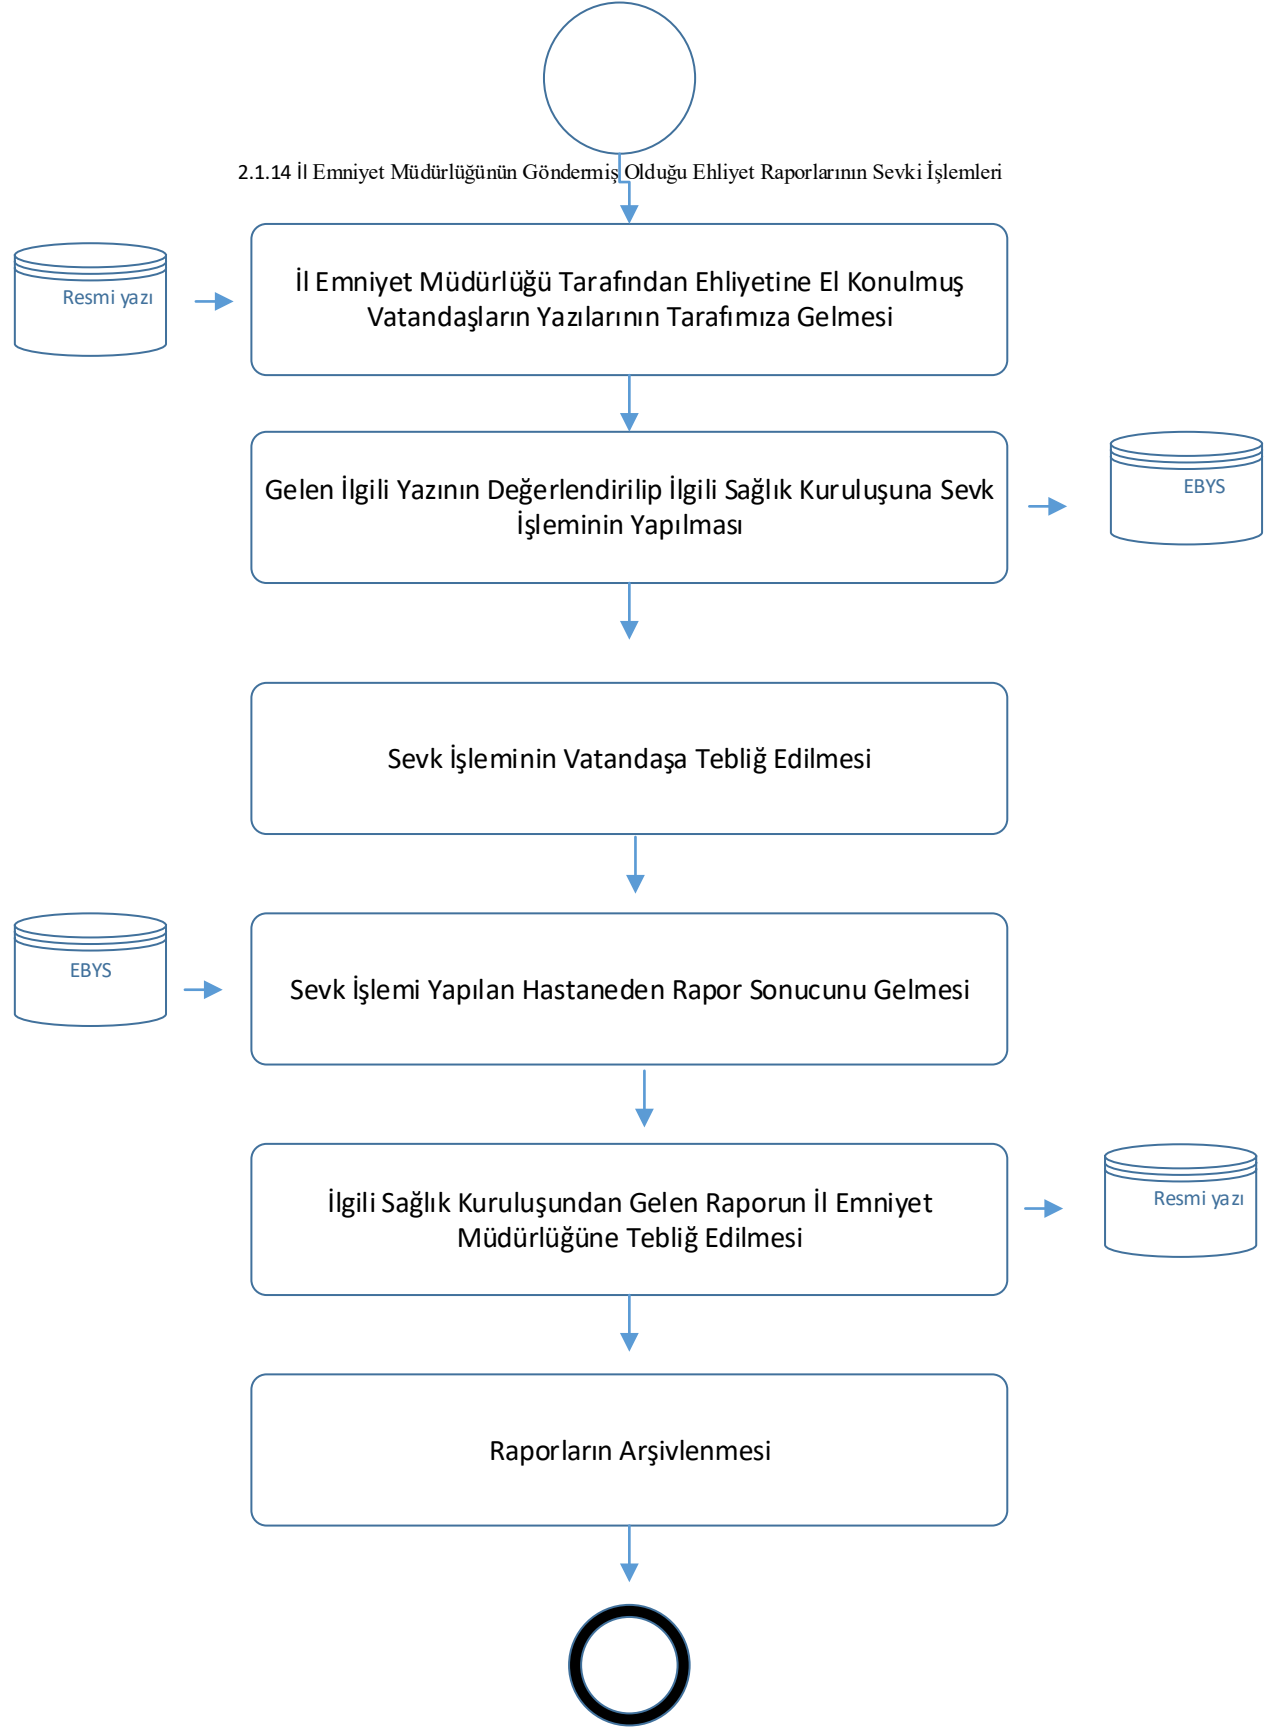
2.1.14 İl Emniyet Müdürlüğünün Göndermiş Olduğu Ehliyet Raporlarının Sevki İşlemleri

Resmi yazı

İl Emniyet Müdürlüğü Tarafından Ehliyetine El Konulmuş Vatandaşların Yazılarının Tarafımıza Gelmesi

Gelen İlgili Yazının Değerlendirilip İlgili Sağlık Kuruluşuna Sevk İşleminin Yapılması

EBYS

Sevk İşleminin Vatandaşa Tebliğ Edilmesi

EBYS

Sevk İşlemi Yapılan Hastaneden Rapor Sonucunu Gelmesi

İlgili Sağlık Kuruluşundan Gelen Raporun İl Emniyet Müdürlüğüne Tebliğ Edilmesi

Resmi yazı

Raporların Arşivlenmesi